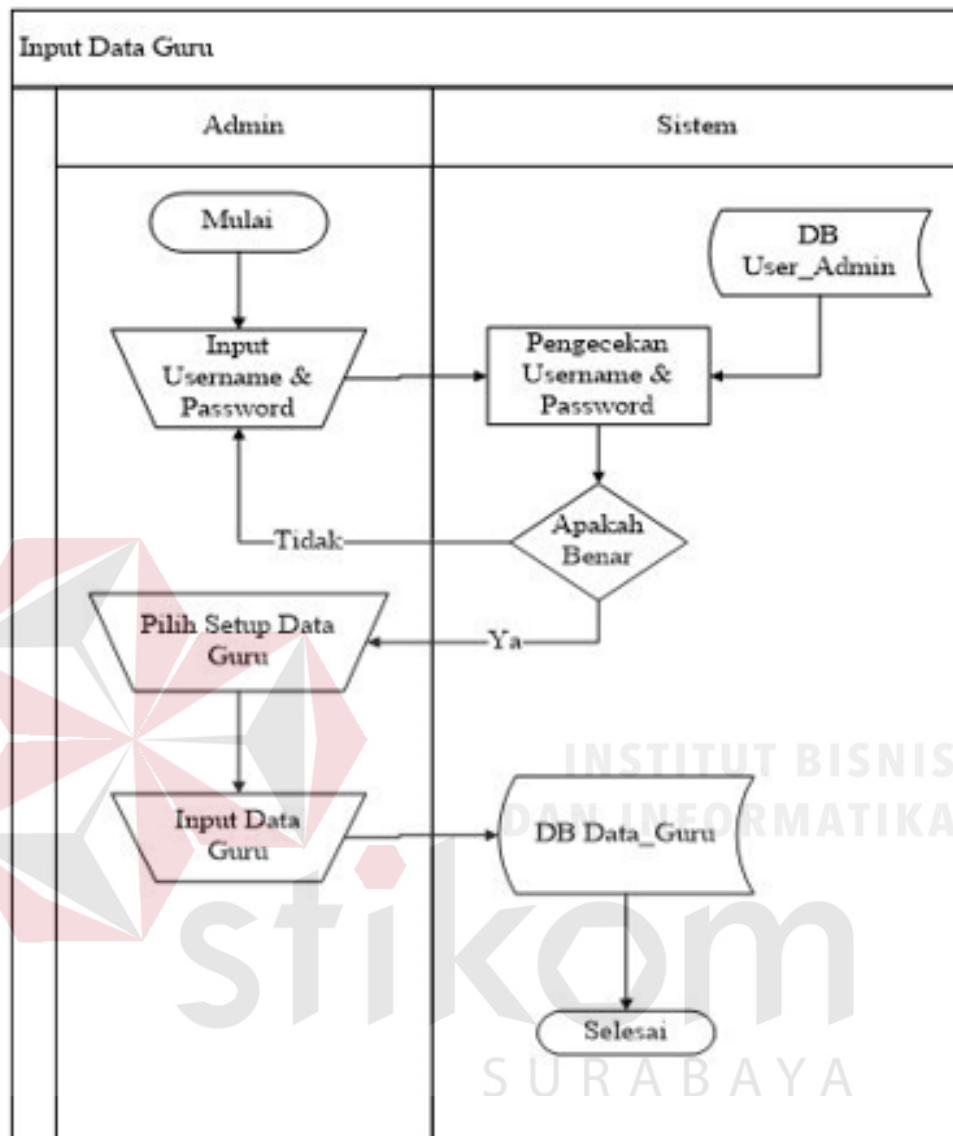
Input Data Guru

Admin

Sistem

Mulai

DB User_Admin

Input Username & Password

Pengecekan Username & Password

Tidak

Apakah Benar

Pilih Setup Data Guru

Ya

INSTITUT BISNIS DAN INFORMATIKA

Input Data Guru

DB Data_Guru

stikom

Selesai

SURABAYA